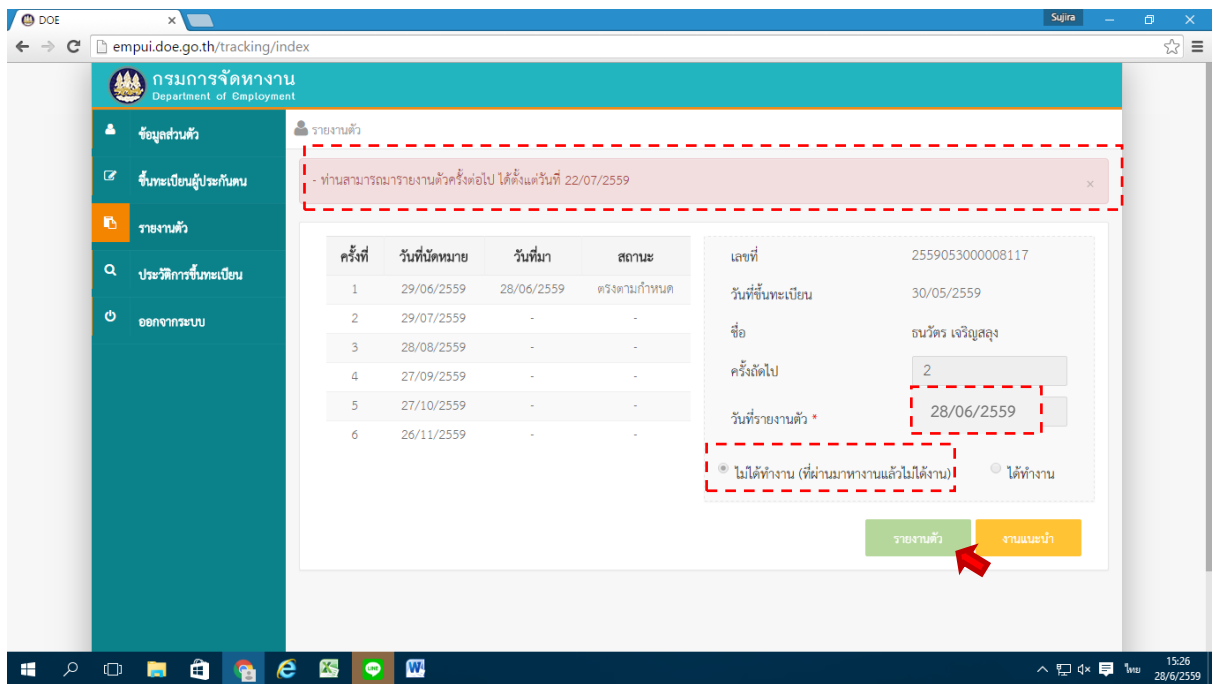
DOE
Sujira
empui.doe.go.th/tracking/index

กรมการจัดหางาน
Department of Employment

ข้อมูลส่วนตัว
ขึ้นทะเบียนผู้ประกันตน
รายงานตัว
ประวัติการขึ้นทะเบียน
ออกจากระบบ

รายงานตัว

- ท่านสามารถมารายงานตัวครั้งต่อไป ได้ตั้งแต่วันที่ 22/07/2559

| ครั้งที่ | วันที่นัดหมาย | วันที่มา | สถานะ |
|---|---|---|---|
| 1 | 29/06/2559 | 28/06/2559 | ตรงตามกำหนด |
| 2 | 29/07/2559 | - | - |
| 3 | 28/08/2559 | - | - |
| 4 | 27/09/2559 | - | - |
| 5 | 27/10/2559 | - | - |
| 6 | 26/11/2559 | - | - |

เลขที่ 2559053000008117
วันที่ขึ้นทะเบียน 30/05/2559
ชื่อ ธนวัตร เจริญสลุง
ครั้งถัดไป 2
วันที่รายงานตัว * 28/06/2559

ไม่ได้ทำงาน (ที่ผ่านมาหางานแล้วไม่ได้งาน)
ได้ทำงาน

รายงานตัว
งานแนะนำ

ไทย 15:26 28/6/2559